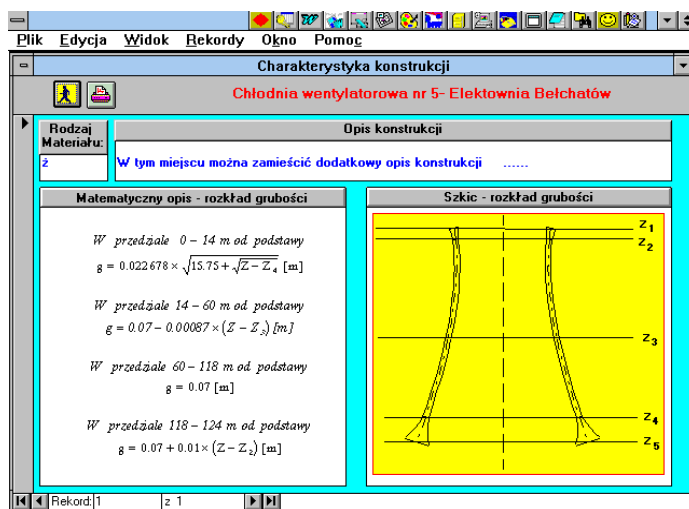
Plik Edycja Widok Rekordy Okno Pomoc

Charakterystyka konstrukcji

Chłodnia wentylatorowa nr 5- Elektownia Bełchatów

Rodzaj Materiału:

ż

Opis konstrukcji

W tym miejscu można zamieścić dodatkowy opis konstrukcji ......

Matematyczny opis - rozkład grubości

W przedziale 0 – 14 m od podstawy

$g = 0.022678 \times \sqrt{15.75 + \sqrt{Z - Z_4}}$ [m]

W przedziale 14 – 60 m od podstawy

$g = 0.07 - 0.00087 \times (Z - Z_3)$ [m]

W przedziale 60 – 118 m od podstawy

$g = 0.07$ [m]

W przedziale 118 – 124 m od podstawy

$g = 0.07 + 0.01 \times (Z - Z_2)$ [m]

Szkic - rozkład grubości

$Z_1$

$Z_2$

$Z_3$

$Z_4$

$Z_5$

Rekord: 1 z 1